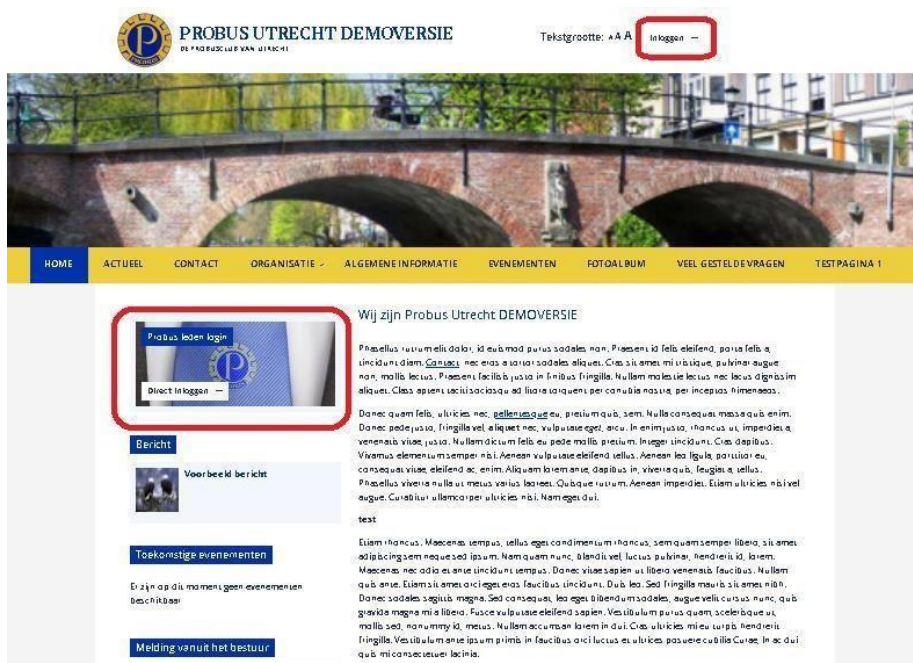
PROBUS UTRECHT DEMOVERSIE
DE PROBUSCLUB VAN UTRECHT

Tekstgrootte: A A A

Inloggen →

HOME ACTUEEL CONTACT ORGANISATIE ALGEMENE INFORMATIE EVENEMENTEN FOTOALBUM VEEL GESTELDE VRAGEN TESTPAGINA 1

Probus leden login

Direct inloggen →

Bericht

Voorbeeld bericht

Toekomstige evenementen

Er zijn op dit moment geen evenementen beschikbaar

Melding vanuit het bestuur

Wij zijn Probus Utrecht DEMOVERSIE

Phasellus rutrum elit dolor, id euismod purus sodales non. Praesent id felis eleifend, porta felis a, tincidunt diam. Contact nec eros a tortor sodales aliquet. Cras sit amet mi tristique, pulvinar augue non, mollis lectus. Praesent facilisis justo in finibus fringilla. Nullam molestie lectus nec lacus dignissim aliquet. Class aptent taciti sociosqu ad litora torquent per conubia nostra, per inceptos himenaeos.

Donec quam felis, ultricies nec, pellentesque eu, pretium quis, sem. Nulla consequat massa quis enim. Donec pede justo, fringilla vel, aliquet nec, vulputate eget, arcu. In enim justo, rhoncus ut, imperdiet a, venenatis vitae, justo. Nullam dictum felis eu pede mollis pretium. Integer tincidunt. Cras dapibus. Vivamus elementum semper nisi. Aenean vulputate eleifend tellus. Aenean leo ligula, porttitor eu, consequat vitae, eleifend ac, enim. Aliquam lorem ante, dapibus in, viverra quis, feugiat a, tellus. Phasellus viverra nulla ut metus varius laoreet. Quisque rutrum. Aenean imperdiet. Etiam ultricies nisi vel augue. Curabitur ullamcorper ultricies nisi. Nam eget dui.

test

Etiam rhoncus. Maecenas tempus, tellus eget condimentum rhoncus, sem quam semper libero, sit amet adipiscing sem neque sed ipsum. Nam quam nunc, blandit vel, luctus pulvinar, hendrerit id, lorem. Maecenas nec odio et ante tincidunt tempus. Donec vitae sapien ut libero venenatis faucibus. Nullam quis ante. Etiam sit amet orci eget eros faucibus tincidunt. Duis leo. Sed fringilla mauris sit amet nibh. Donec sodales sagittis magna. Sed consequat, leo eget bibendum sodales, augue velit cursus nunc, quis gravida magna mi a libero. Fusce vulputate eleifend sapien. Vestibulum purus quam, scelerisque ut, mollis sed, nonummy id, metus. Nullam accumsan lorem in dui. Cras ultricies mi eu turpis hendrerit fringilla. Vestibulum ante ipsum primis in faucibus orci luctus et ultrices posuere cubilia Curae; In ac dui quis mi consectetuer lacinia.